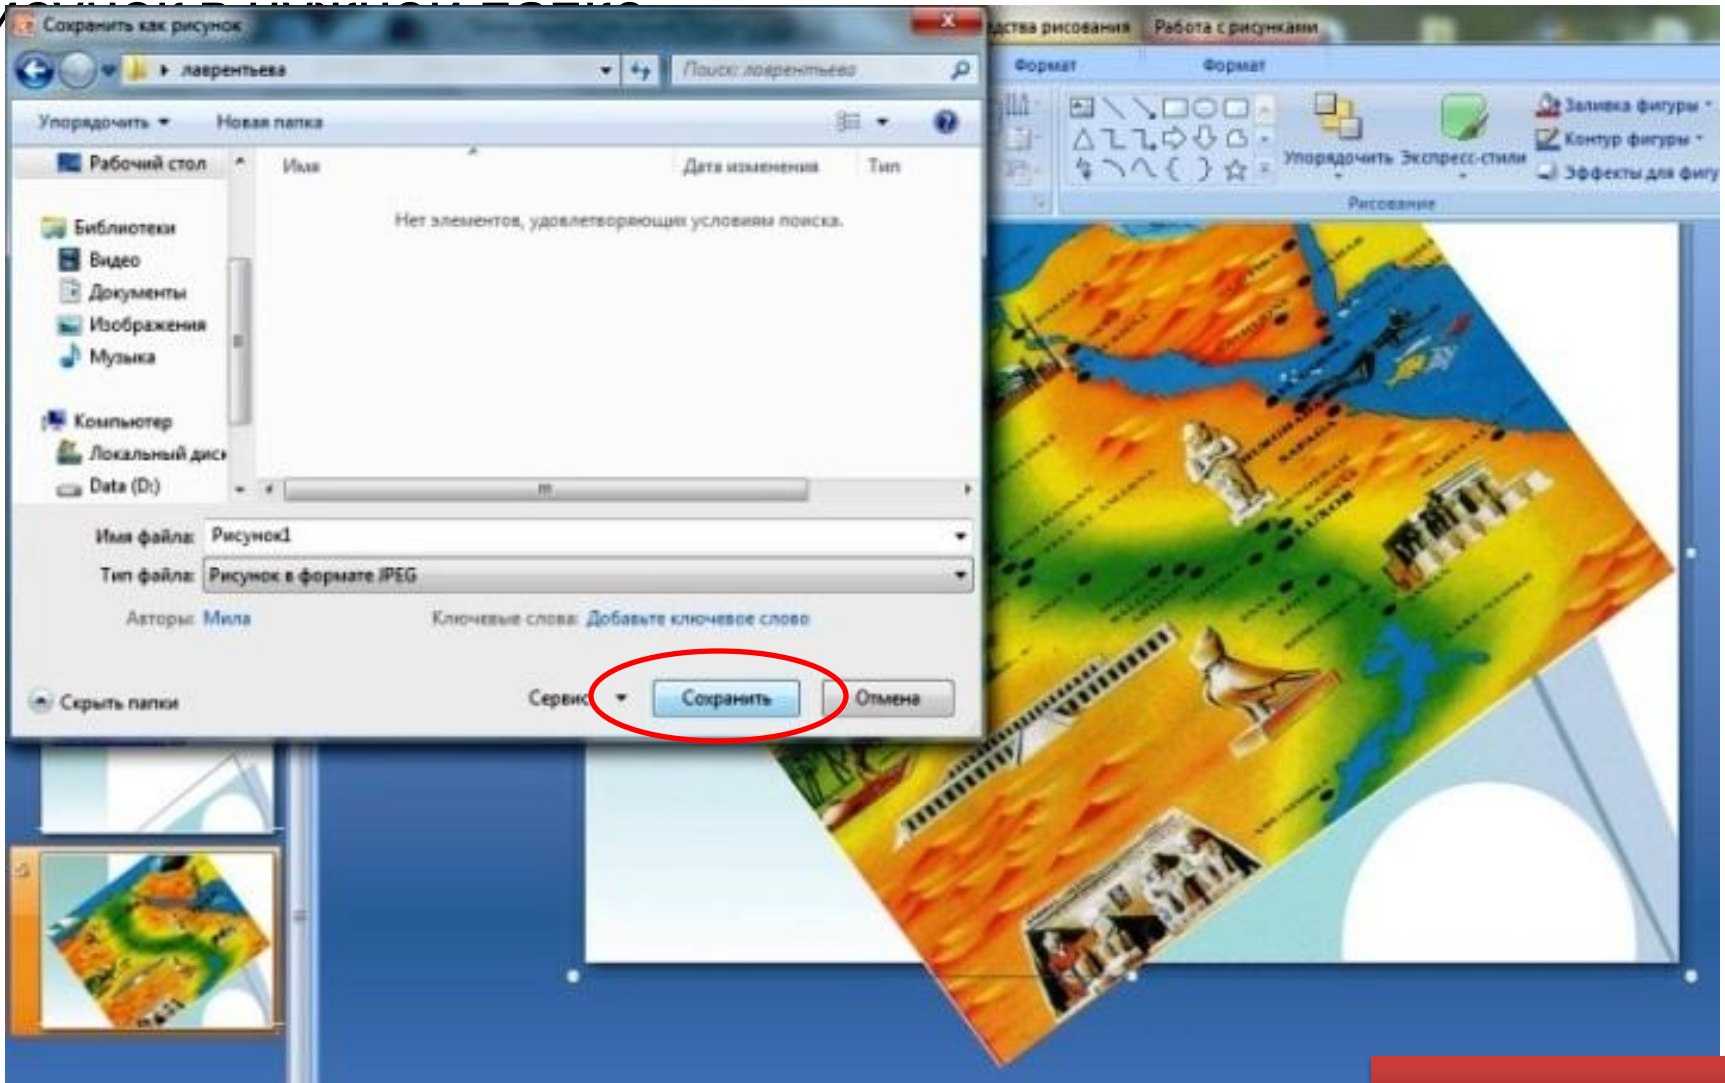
Сохранить как рисунок

лаврентьева

Поиск: лаврентьева

Упорядочить ▾ Новая папка

Рабочий стол

Библиотеки
Видео
Документы
Изображения
Музыка

Компьютер
Локальный диск
Data (D:)

Имя Дата изменения Тип

Нет элементов, удовлетворяющих условиям поиска.

Имя файла: Рисунок1
Тип файла: Рисунок в формате JPEG

Авторы: Мила Ключевые слова: Добавьте ключевое слово

Скрыть папки Сервис ▾ Сохранить Отмена

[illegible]дства рисования Работа с рисунками
Формат Формат
Упорядочить Экспресс-стили
Заливка фигуры ▾
Контур фигуры ▾
Эффекты для фигу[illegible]
Рисование